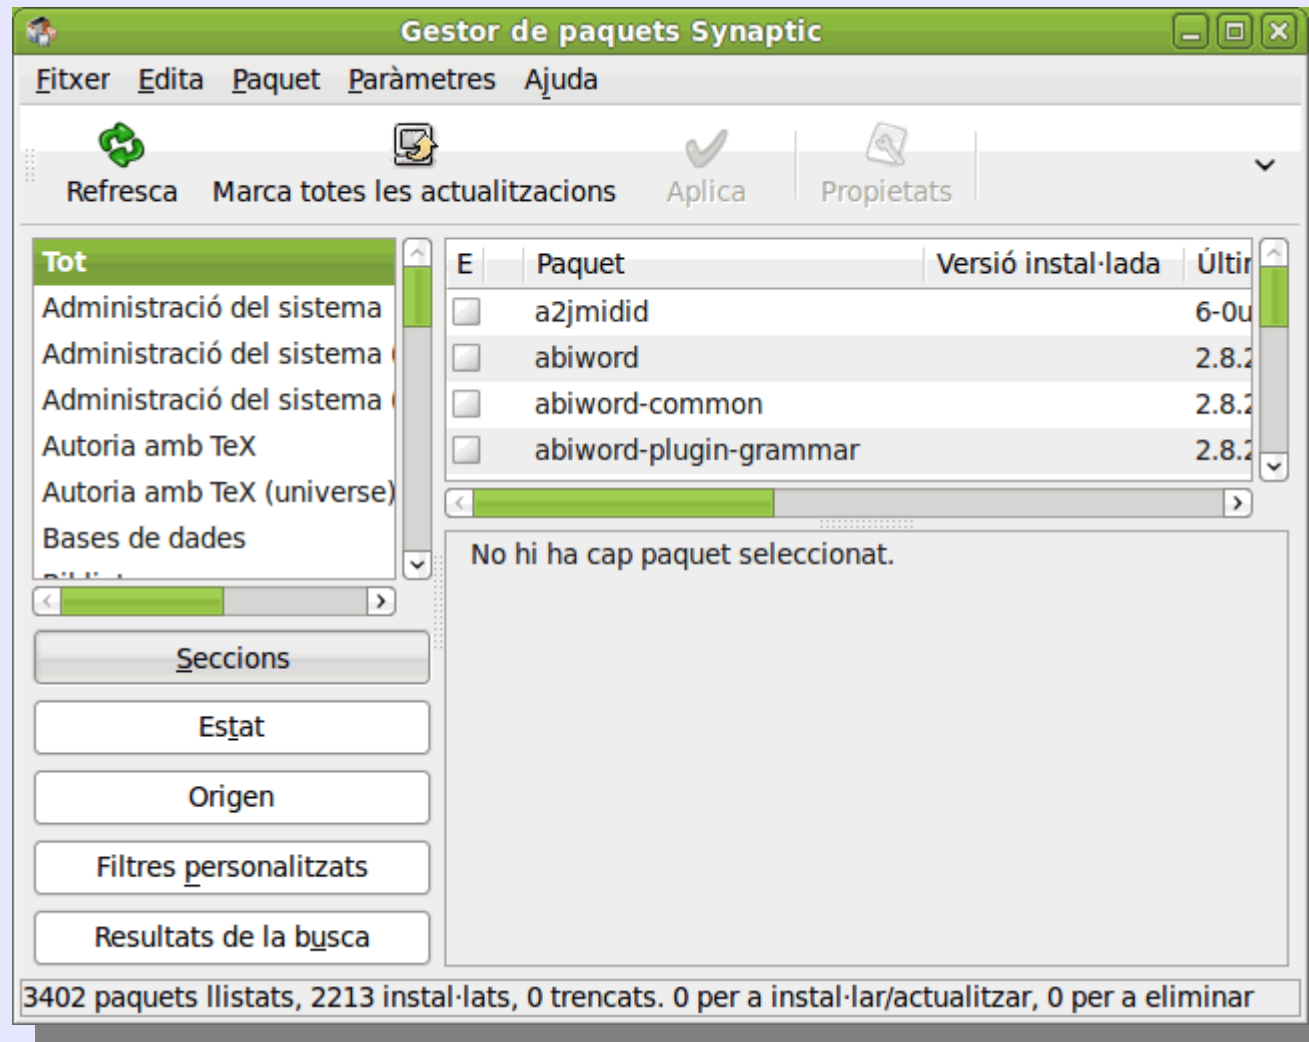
Gestor de paquets Synaptic

Fitxer Edita Paquet Paràmetres Ajuda

Refresca Marca totes les actualitzacions Aplica Propietats

Tot
Administració del sistema
Administració del sistema (
Administració del sistema (
Autoria amb TeX
Autoria amb TeX (universe)
Bases de dades

| E | Paquet | Versió instal·lada | Últir |
|---|---|---|---|
| | a2jmidid | | 6-0u |
| | abiword | | 2.8.2 |
| | abiword-common | | 2.8.2 |
| | abiword-plugin-grammar | | 2.8.2 |

No hi ha cap paquet seleccionat.

Seccions
Estat
Origen
Filtres personalitzats
Resultats de la busca

3402 paquets llistats, 2213 instal·lats, 0 trencats. 0 per a instal·lar/actualitzar, 0 per a eliminar